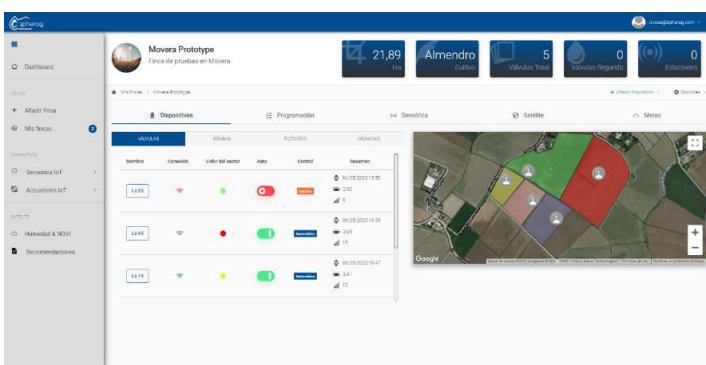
Cspherag

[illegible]@spherag.com

Dashboard

FINCAS

Añadir finca

Mis fincas 3

DISPOSITIVOS

Sensórica IoT

Actuadores IoT

SATÉLITE

Humedad & NDVI

Recomendaciones

Movera Prototype
Finca de pruebas en Movera

21,89
Ha

Almendro
Cultivo

5
Válvulas Total

0
Válvulas Regando

0
Estaciones

Mis Fincas > Movera Prototype

+ Añadir dispositivo

Opciones

Dispositivos

Programación

Sensórica

Satélite

Meteo

VÁLVULAS

BOMBAS

FILTRADOS

ABONADOS

| Nombre | Conexión | Color del sector | Auto | Control | Resumen |
|---|---|---|---|---|---|
| Lo 55 | | | | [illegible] | 04/05/2020 15:50 2.92 6 |
| Lo 60 | | | | Automático | 06/05/2020 10:28 3.69 15 |
| Lo 19 | | | | Automático | 06/05/2020 10:47 3.61 15 |

Google